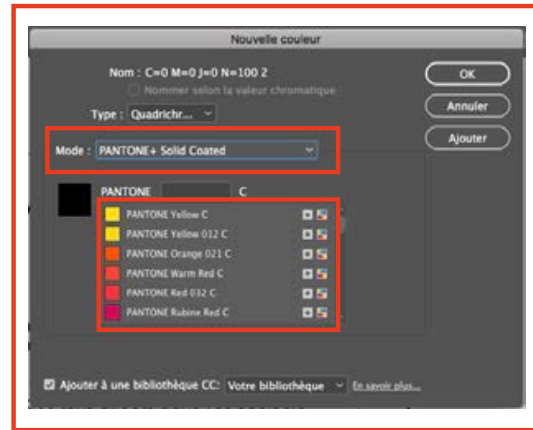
Nouvelle couleur

Nom : C=0 M=0 J=0 N=100 2

Nommer selon la valeur chromatique

Type : Quadrichr...

Mode : PANTONE+ Solid Coated

PANTONE C

PANTONE Yellow C

PANTONE Yellow 012 C

PANTONE Orange 021 C

PANTONE Warm Red C

PANTONE Red 032 C

PANTONE Rubine Red C

OK

Annuler

Ajouter

Ajouter à une bibliothèque CC : Votre bibliothèque

En savoir plus...